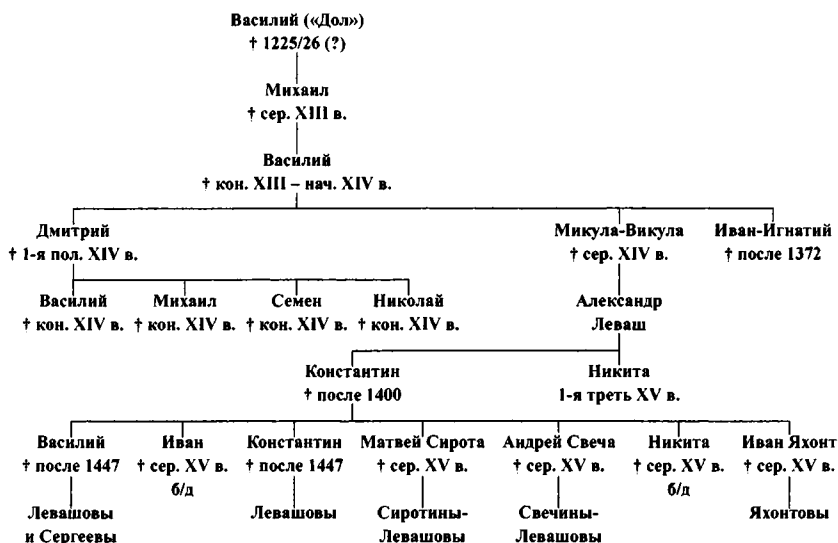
Василий («Дол»)
† 1225/26 (?)

Михаил
† сер. XIII в.

Василий
† кон. XIII – нач. XIV в.

Дмитрий
† 1-я пол. XIV в.

Микула-Викула
† сер. XIV в.

Иван-Игнатий
† после 1372

Василий
† кон. XIV в.

Михаил
† кон. XIV в.

Семен
† кон. XIV в.

Николай
† кон. XIV в.

Александр
Леваш

Константин
† после 1400

Никита
1-я треть XV в.

Василий
† после 1447
Левашовы
и Сергеевы

Иван
† сер. XV в.
б/д

Константин
† после 1447
Левашовы

Матвей Сирота
† сер. XV в.
Сиротины-
Левашовы

Андрей Свеча
† сер. XV в.
Свечины-
Левашовы

Никита
† сер. XV в.
б/д

Иван Яхонт
† сер. XV в.
Яхонтовы